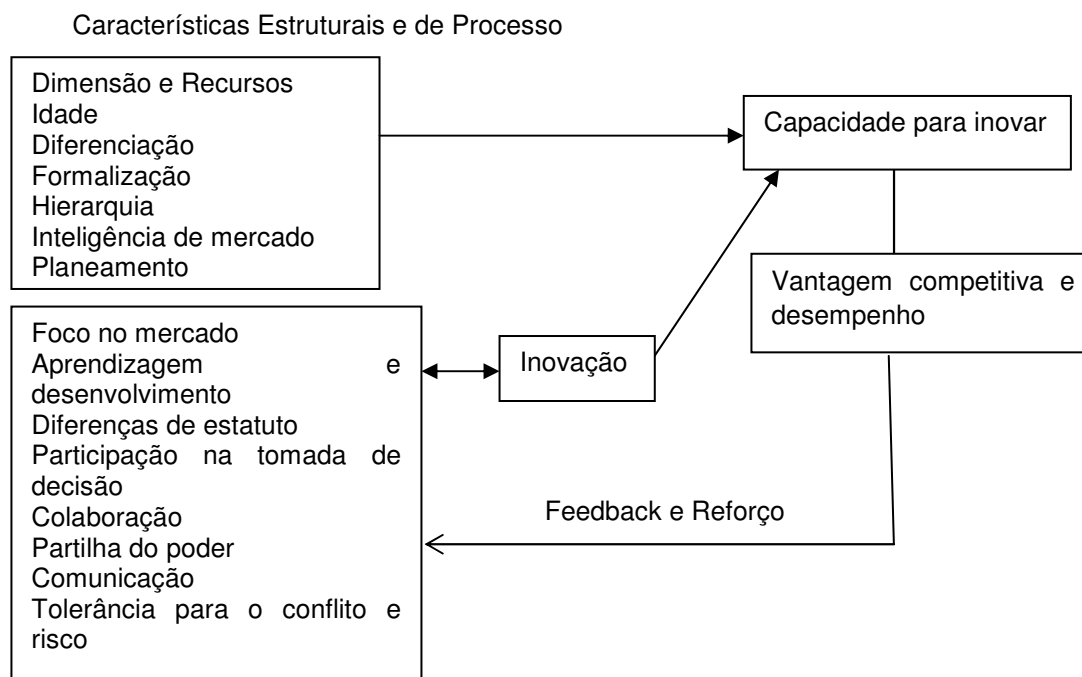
Características Estruturais e de Processo

Dimensão e Recursos
Idade
Diferenciação
Formalização
Hierarquia
Inteligência de mercado
Planeamento

Capacidade para inovar

Vantagem competitiva e desempenho

Foco no mercado
Aprendizagem e desenvolvimento
Diferenças de estatuto
Participação na tomada de decisão
Colaboração
Partilha do poder
Comunicação
Tolerância para o conflito e risco

Inovação

Feedback e Reforço